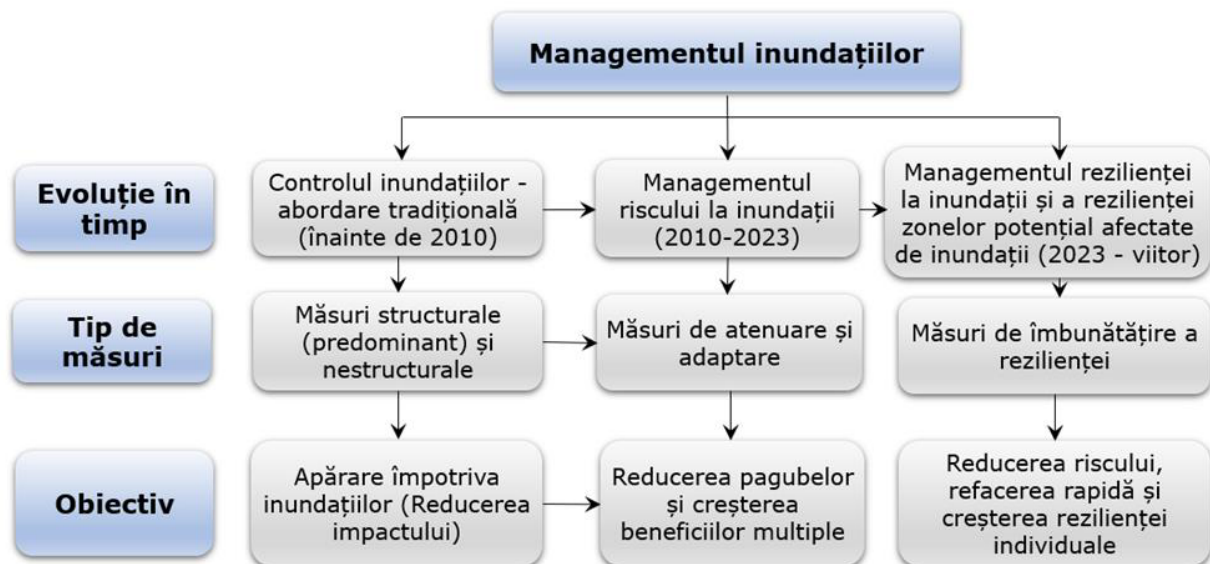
Managementul inundațiilor

Evoluție în timp

Controlul inundațiilor - abordare tradițională (înainte de 2010)

Managementul riscului la inundații (2010-2023)

Managementul rezilienței la inundații și a rezilienței zonelor potențial afectate de inundații (2023 - viitor)

Tip de măsuri

Măsuri structurale (predominant) și nestructurale

Măsuri de atenuare și adaptare

Măsuri de îmbunătățire a rezilienței

Obiectiv

Apărare împotriva inundațiilor (Reducerea impactului)

Reducerea pagubelor și creșterea beneficiilor multiple

Reducerea riscului, refacerea rapidă și creșterea rezilienței individuale